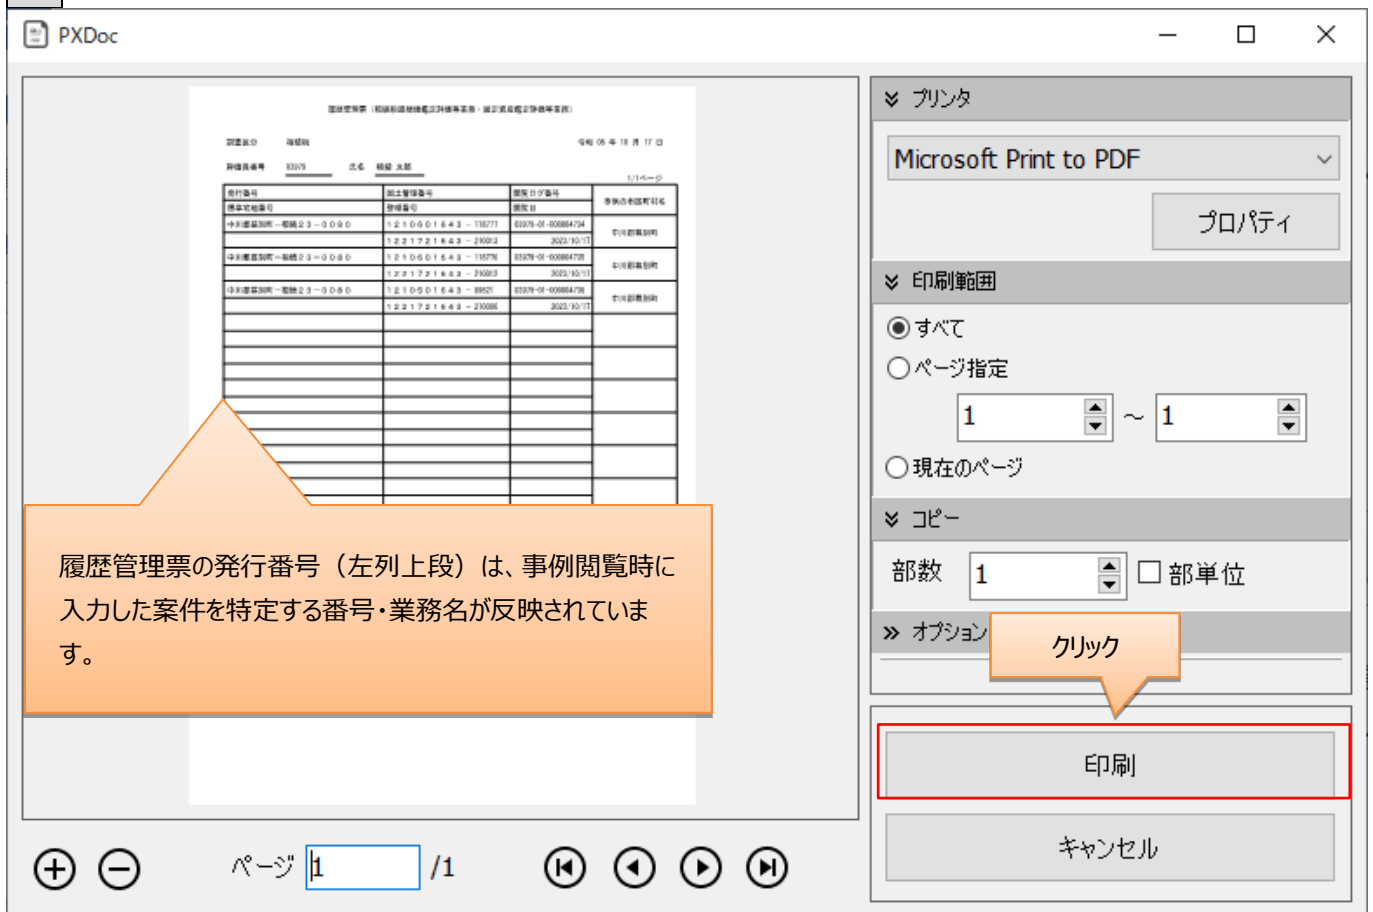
PXDoc

プリンタ

Microsoft Print to PDF

プロパティ

印刷範囲

すべて

ページ指定

1 ～ 1

現在のページ

コピー

部数 1 部単位

オプション

クリック

印刷

キャンセル

履歴管理票の発行番号（左列上段）は、事例閲覧時に入力した案件を特定する番号・業務名が反映されています。

ページ 1 /1